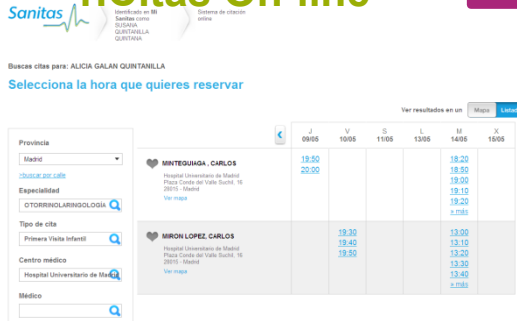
Sanitas

Identificado en Mi Sanitas como SUSANA QUINTANILLA QUINTANA

Sistema de citación online

Buscas citas para: ALICIA GALAN QUINTANILLA

Selecciona la hora que quieres reservar

Ver resultados en un Mapa Listado

Provincia
Madrid
+buscar por calle
Especialidad
OTORRINOLARINGOLOGÍA
Tipo de cita
Primera Visita Infantil
Centro médico
Hospital Universitario de Madrid
Médico

| | J 09/05 | V 10/05 | S 11/05 | L 13/05 | M 14/05 | X 15/05 |
|---|---|---|---|---|---|---|
| MINTEGUIAGA , CARLOS Hospital Universitario de Madrid Plaza Conde del Valle Suchil, 16 28015 - Madrid Ver mapa | 19:50 20:00 | | | | 18:20 18:50 19:00 19:10 19:20 + más | |
| MIRON LOPEZ, CARLOS Hospital Universitario de Madrid Plaza Conde del Valle Suchil, 16 28015 - Madrid Ver mapa | | 19:30 19:40 19:50 | | | 13:00 13:10 13:20 13:30 13:40 + más | |